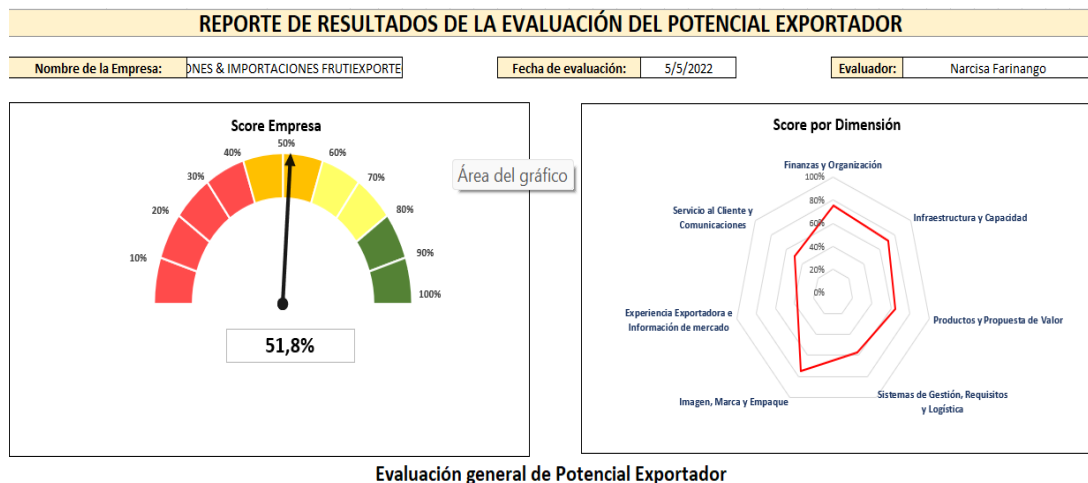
REPORTE DE RESULTADOS DE LA EVALUACIÓN DEL POTENCIAL EXPORTADOR

Nombre de la Empresa: ONES & IMPORTACIONES FRUTIEXPORTE

Fecha de evaluación: 5/5/2022

Evaluador: Narcisa Farinango

Score Empresa

10%
20%
30%
40%
50%
60%
70%
80%
90%
100%

51,8%

Área del gráfico

Score por Dimensión

Finanzas y Organización
100%
80%
60%
40%
20%
0%
Infraestructura y Capacidad
Productos y Propuesta de Valor
Sistemas de Gestión, Requisitos y Logística
Imagen, Marca y Empaque
Experiencia Exportadora e Información de mercado
Servicio al Cliente y Comunicaciones

Evaluación general de Potencial Exportador